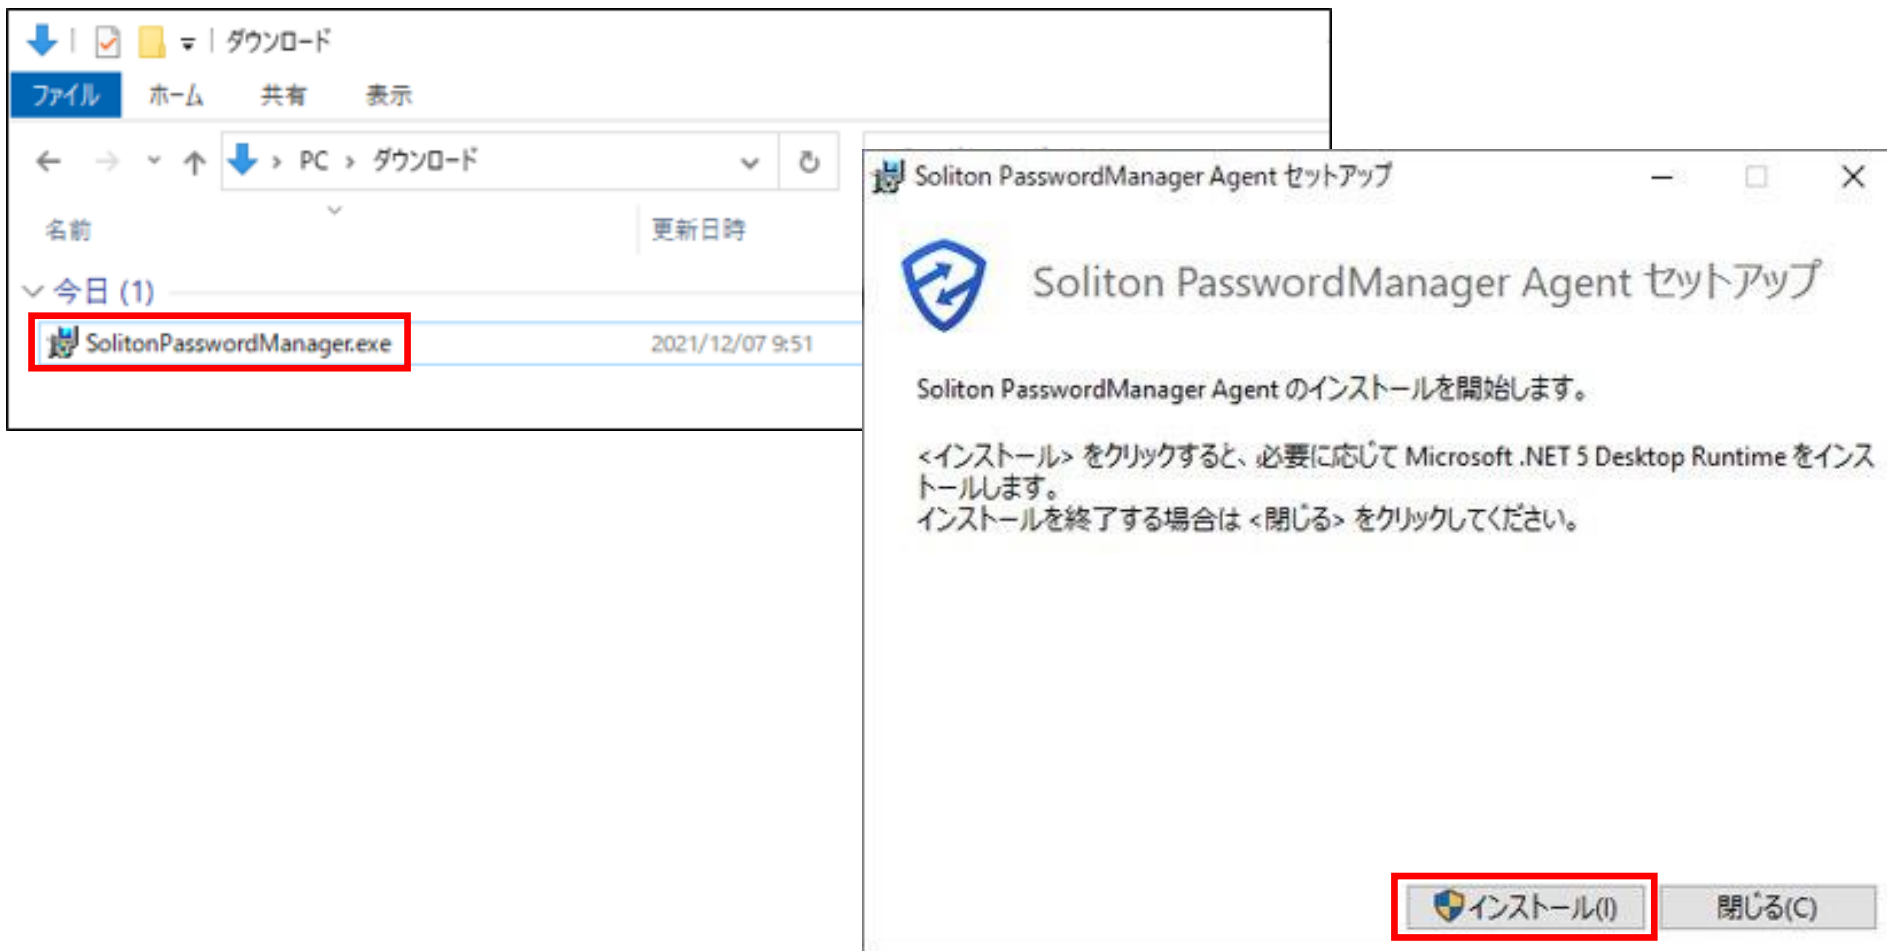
ダウンロード
ファイル ホーム 共有 表示
PC › ダウンロード
名前
更新日時
今日 (1)
SolitonPasswordManager.exe 2021/12/07 9:51

Soliton PasswordManager Agent セットアップ
Soliton PasswordManager Agent セットアップ

Soliton PasswordManager Agent のインストールを開始します。

<インストール> をクリックすると、必要に応じて Microsoft .NET 5 Desktop Runtime をインストールします。
インストールを終了する場合は <閉じる> をクリックしてください。

インストール(I) 閉じる(C)